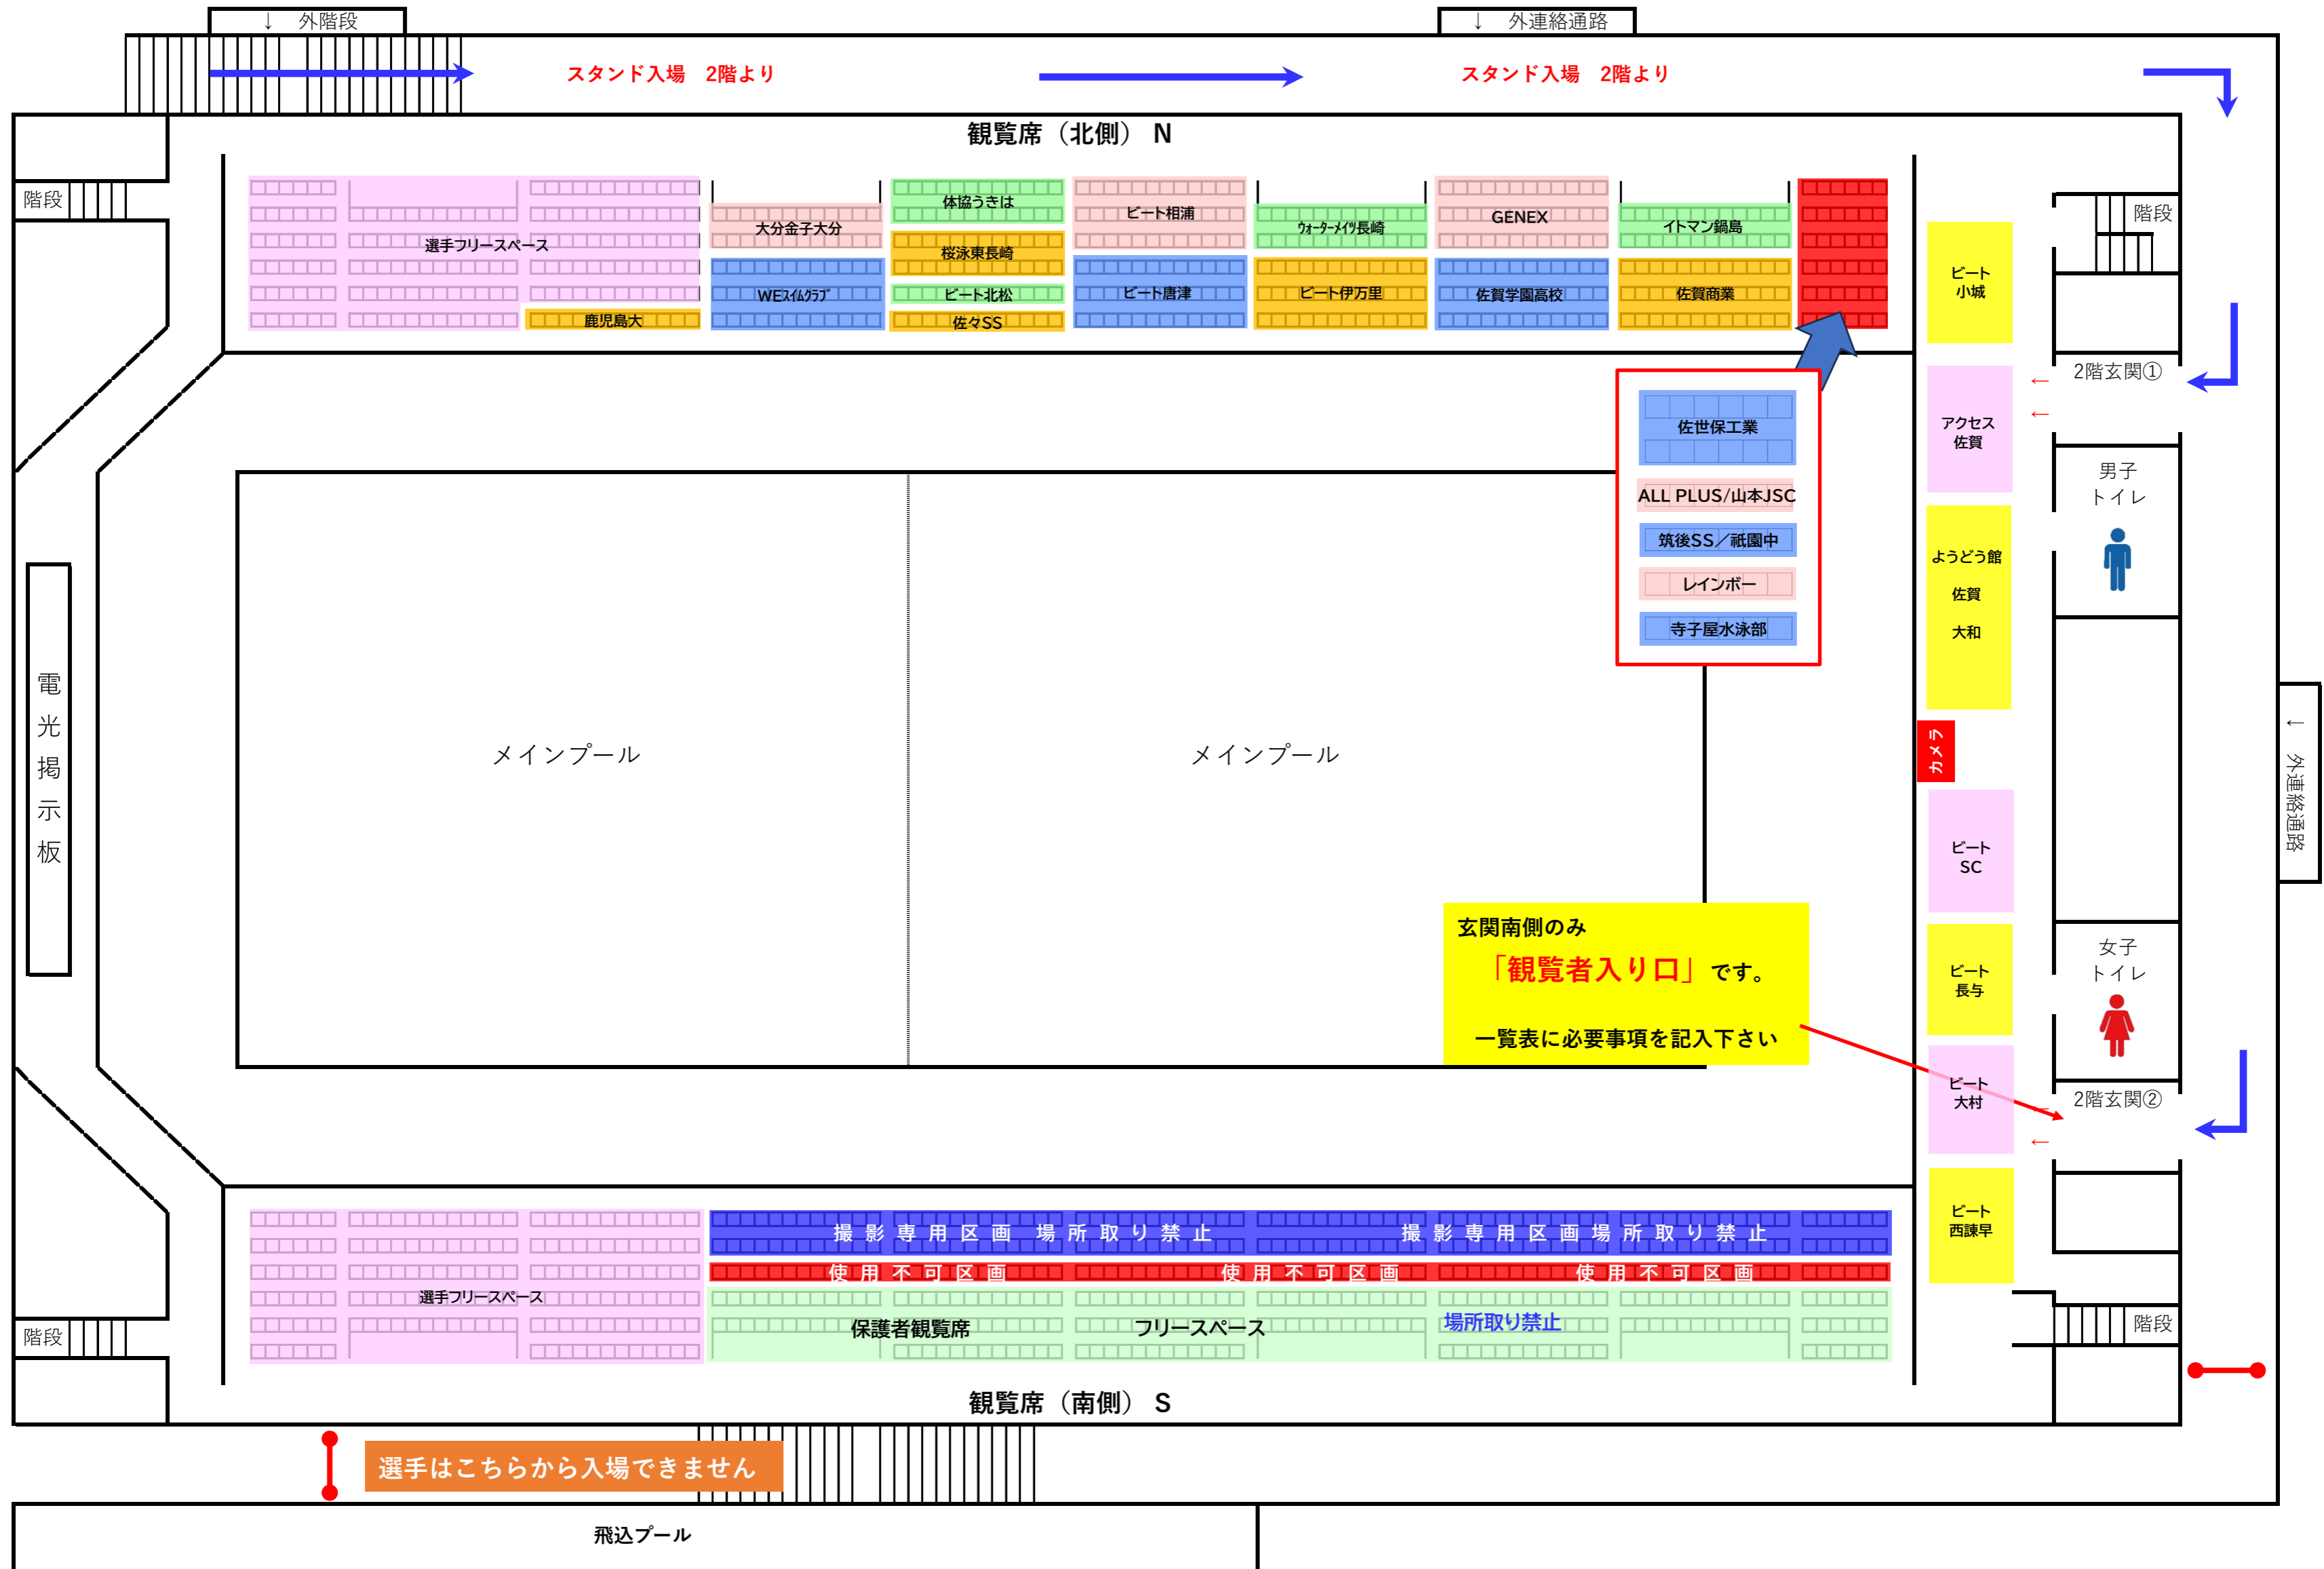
↓ 外階段

↓ 外連絡通路

スタンド入場　2階より

スタンド入場　2階より

観覧席（北側） N

階段

選手フリースペース

鹿児島大

大分金子大分

WEスイムクラブ

体協うきは

桜泳東長崎

ビート北松

佐々SS

ビート相浦

ビート唐津

ウォーターメイツ長崎

ビート伊万里

GENEX

佐賀学園高校

イトマン鍋島

佐賀商業

ビート小城

階段

2階玄関①

アクセス佐賀

男子トイレ

佐世保工業

ALL PLUS/山本JSC

筑後SS／祇園中

レインボー

寺子屋水泳部

ようどう館 佐賀 大和

電光掲示板

メインプール

メインプール

カメラ

ビートSC

← 外連絡通路

玄関南側のみ
「観覧者入り口」です。
一覧表に必要事項を記入下さい

ビート長与

女子トイレ

ビート大村

2階玄関②

ビート西諫早

撮 影 専 用 区 画　場 所 取 り 禁 止

撮 影 専 用 区 画 場 所 取 り 禁 止

使 用 不 可 区 画

使 用 不 可 区 画

使 用 不 可 区 画

選手フリースペース

保護者観覧席

フリースペース

場所取り禁止

階段

階段

観覧席（南側） S

選手はこちらから入場できません

飛込プール